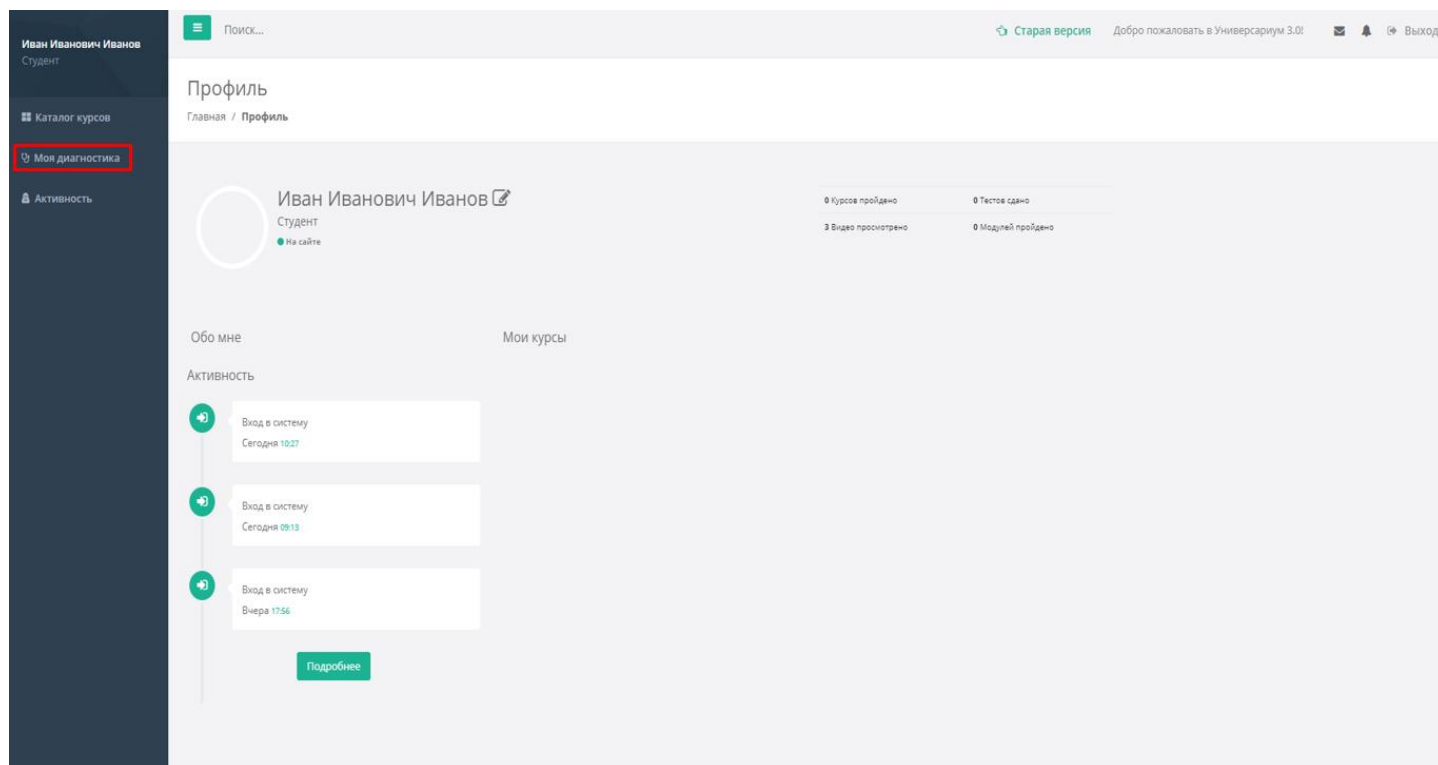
Иван Иванович Иванов
Студент

Каталог курсов
Моя диагностика
Активность

Поиск...

Старая версия Добро пожаловать в Универсариум 3.0! Выход

Профиль
Главная / Профиль

Иван Иванович Иванов
Студент
На сайте

0 Курсов пройдено
0 Тестов сдано
3 Видео просмотрено
0 Модулей пройдено

Обо мне

Мои курсы

Активность

Вход в систему
Сегодня 10:27

Вход в систему
Сегодня 09:13

Вход в систему
Вчера 17:56

Подробнее